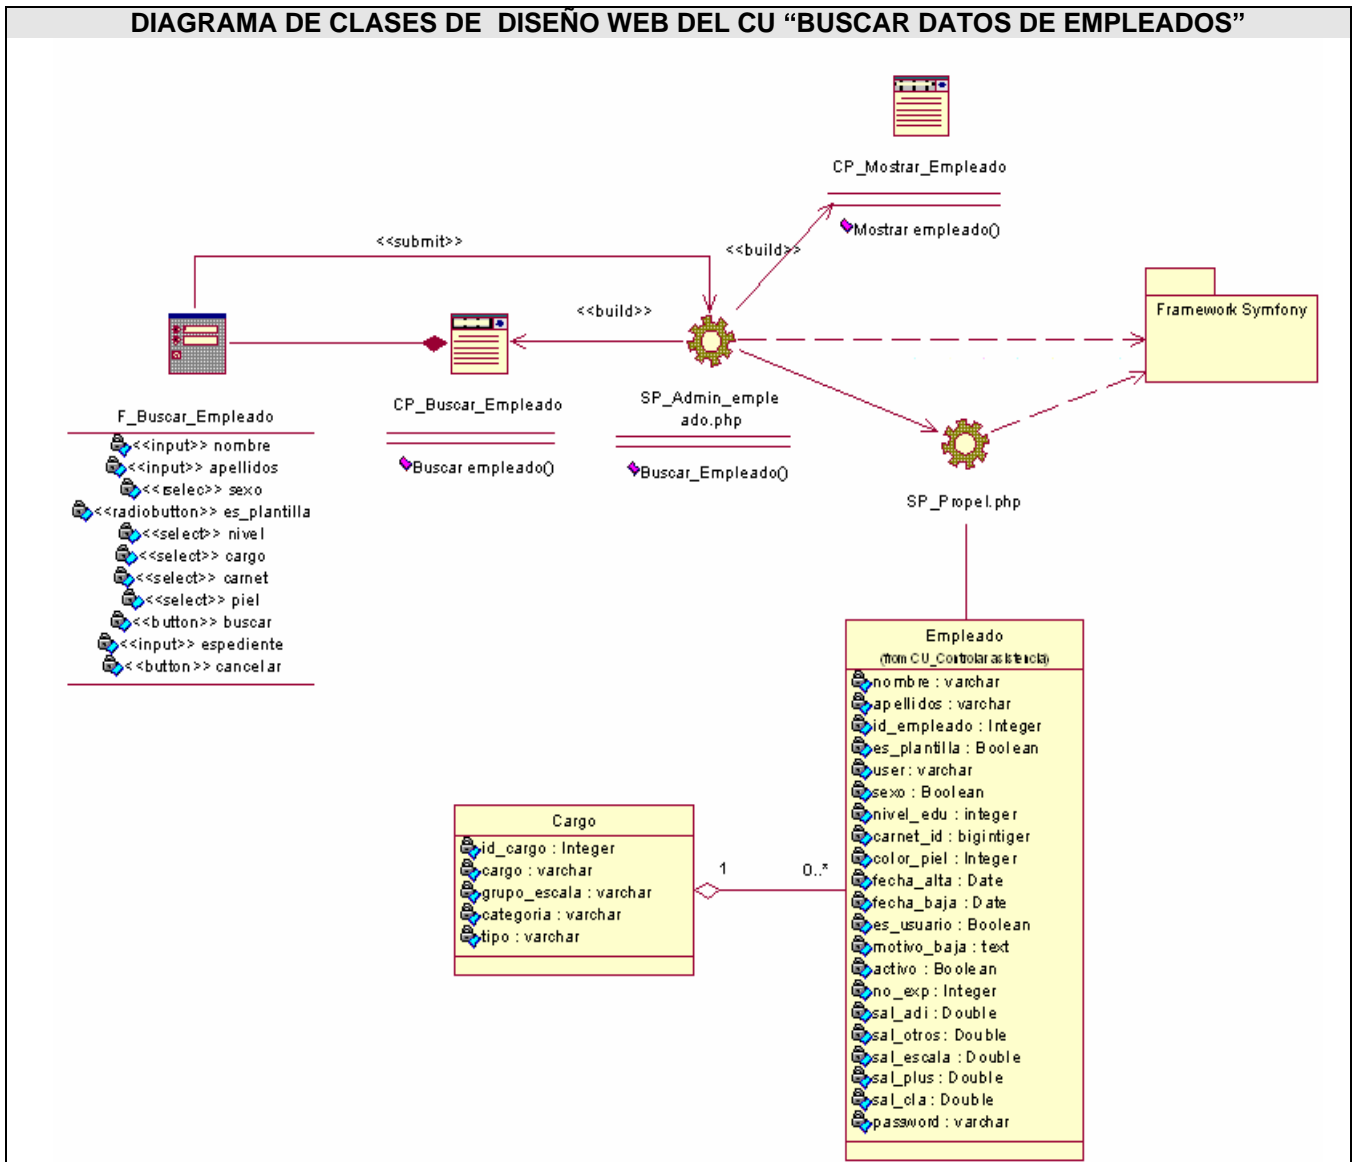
DIAGRAMA DE CLASES DE DISEÑO WEB DEL CU "BUSCAR DATOS DE EMPLEADOS"

CP_Mostrar_Empleado

Mostrar empleado()

<<submit>>

<<build>>

Framework Symfony

<<build>>

F_Buscar_Empleado

<<input>> nombre
<<input>> apellidos
<<selec>> sexo
<<radiobutton>> es_plantilla
<<select>> nivel
<<select>> cargo
<<select>> carnet
<<select>> piel
<<button>> buscar
<<input>> espediente
<<button>> cancelar

CP_Buscar_Empleado

Buscar empleado()

SP_Admin_empleado.php

Buscar_Empleado()

SP_Propel.php

Empleado
(from CU_Controlar asistencia)

nombre : varchar
apellidos : varchar
id_empleado : Integer
es_plantilla : Boolean
user : varchar
sexo : Boolean
nivel_edu : integer
carnet_id : bigintiger
color_piel : Integer
fecha_alta : Date
fecha_baja : Date
es_usuario : Boolean
motivo_baja : text
activo : Boolean
no_exp : Integer
sal_adi : Double
sal_otros : Double
sal_escala : Double
sal_plus : Double
sal_cla : Double
password : varchar

Cargo

id_cargo : Integer
cargo : varchar
grupo_escala : varchar
categoria : varchar
tipo : varchar

1

0..*